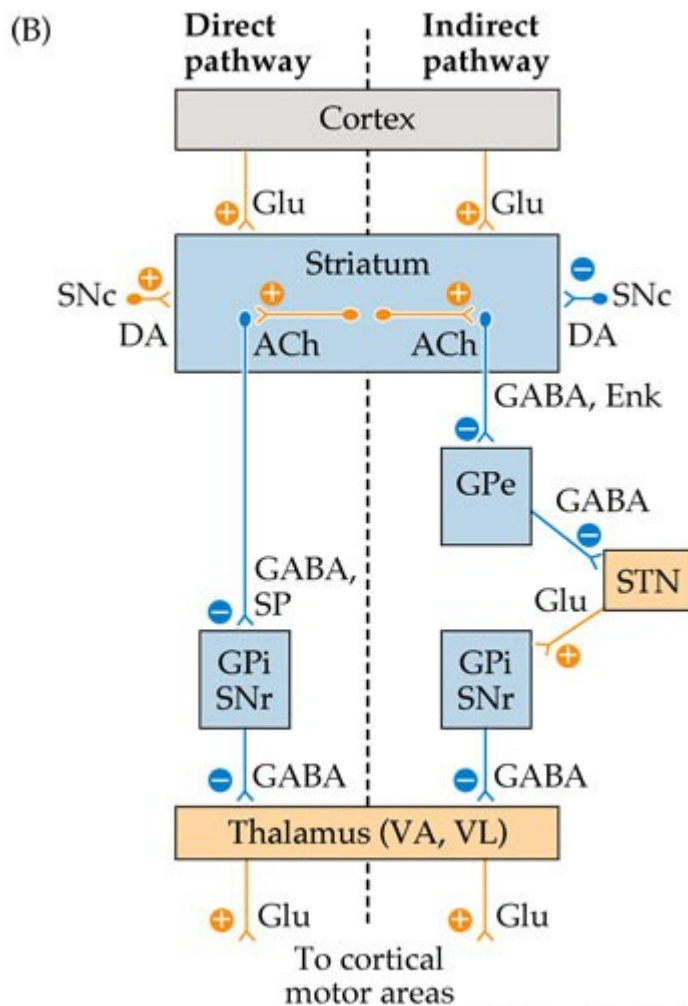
(B)

Direct pathway

Indirect pathway

Cortex

Glu

Glu

Striatum

SNc

DA

ACh

ACh

SNc

DA

GABA, Enk

GPe

GABA

STN

Glu

GABA, SP

GPi SNr

GPi SNr

GABA

GABA

Thalamus (VA, VL)

Glu

Glu

To cortical motor areas